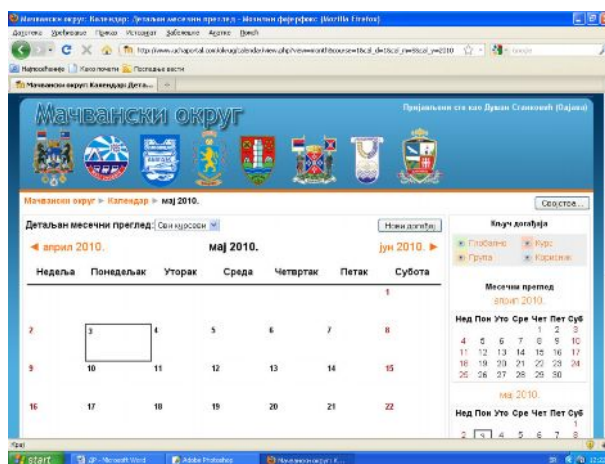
Мачвански округ: Календар: Детаљан месечни преглед - Мозилин фајерфокс (Mozilla Firefox)
Датотека Уређивање Преглед Историјат Забелешке Алатке Помоћ
http://www.ucitaportal.com/kalendar/view.php?view=month&course=1&cal_d=1&cal_m=5&cal_y=2010
Најпосећеније Како почети Последње вести
Мачвански округ: Календар: Дета...
Мачвански округ
Пријављени сте као Душан Станковић (Одјава)
Мачвански округ ► Календар ► мај 2010.
Својства...
Детаљан месечни преглед: Сви курсеви
Нови догађај
◄ април 2010.
мај 2010.
јун 2010. ►

| Недеља | Понедељак | Уторак | Среда | Четвртак | Петак | Субота |
|---|---|---|---|---|---|---|
| | | | | | | 1 |
| 2 | 3 | 4 | 5 | 6 | 7 | 8 |
| 9 | 10 | 11 | 12 | 13 | 14 | 15 |
| 16 | 17 | 18 | 19 | 20 | 21 | 22 |

Кључ догађаја
Глобално
Курс
Група
Корисник

Месечни преглед
април 2010.

| Нед | Пон | Уто | Сре | Чет | Пет | Суб |
|---|---|---|---|---|---|---|
| | | | | 1 | 2 | 3 |
| 4 | 5 | 6 | 7 | 8 | 9 | 10 |
| 11 | 12 | 13 | 14 | 15 | 16 | 17 |
| 18 | 19 | 20 | 21 | 22 | 23 | 24 |
| 25 | 26 | 27 | 28 | 29 | 30 | |

мај 2010.

| Нед | Пон | Уто | Сре | Чет | Пет | Суб |
|---|---|---|---|---|---|---|
| | | | | | | 1 |
| 2 | 3 | 4 | 5 | 6 | 7 | 8 |

Крај
start
SP - Microsoft Word
Adobe Photoshop
Мачвански округ: К...